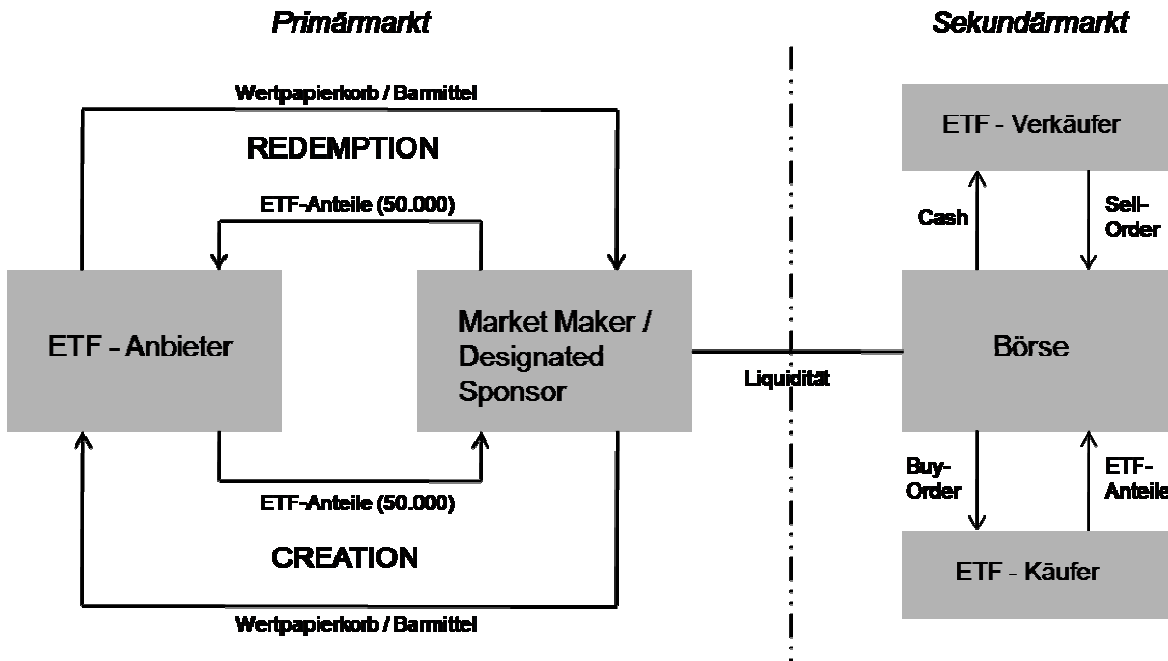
Primärmarkt

Sekundärmarkt

Wertpapierkorb / Barmittel

REDEMPTION

ETF-Anteile (50.000)

ETF - Anbieter

Market Maker / Designated Sponsor

Liquidität

ETF-Anteile (50.000)

CREATION

Wertpapierkorb / Barmittel

ETF - Verkäufer

Cash

Sell-Order

Börse

Buy-Order

ETF-Anteile

ETF - Käufer